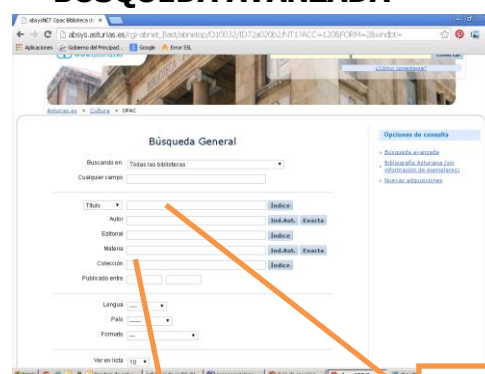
BÚSQUEDA AVANZADA

absysNET Opac Biblioteca d ×

absys.asturias.es/cgi-abnet_Bast/abnetop/O10032/ID72a020b2/NT1?ACC=120&FORM=2&xindot=

Aplicaciones Gobierno del Principad... Google Error SSL

¿Cómo conectarse?

Asturias.es » Cultura » OPAC

Búsqueda General

Buscando en: Todas las bibliotecas

Cualquier campo

Título Índice

Autor Ind.Aut. Exacta

Editorial Índice

Materia Ind.Aut. Exacta

Colección Índice

Publicado entre

Lengua ---

País ---

Formato ---

Ver en lista 10

Opciones de consulta

» Búsqueda avanzada

» Bibliografía Asturiana (sin información de ejemplares)

» Nuevas adquisiciones